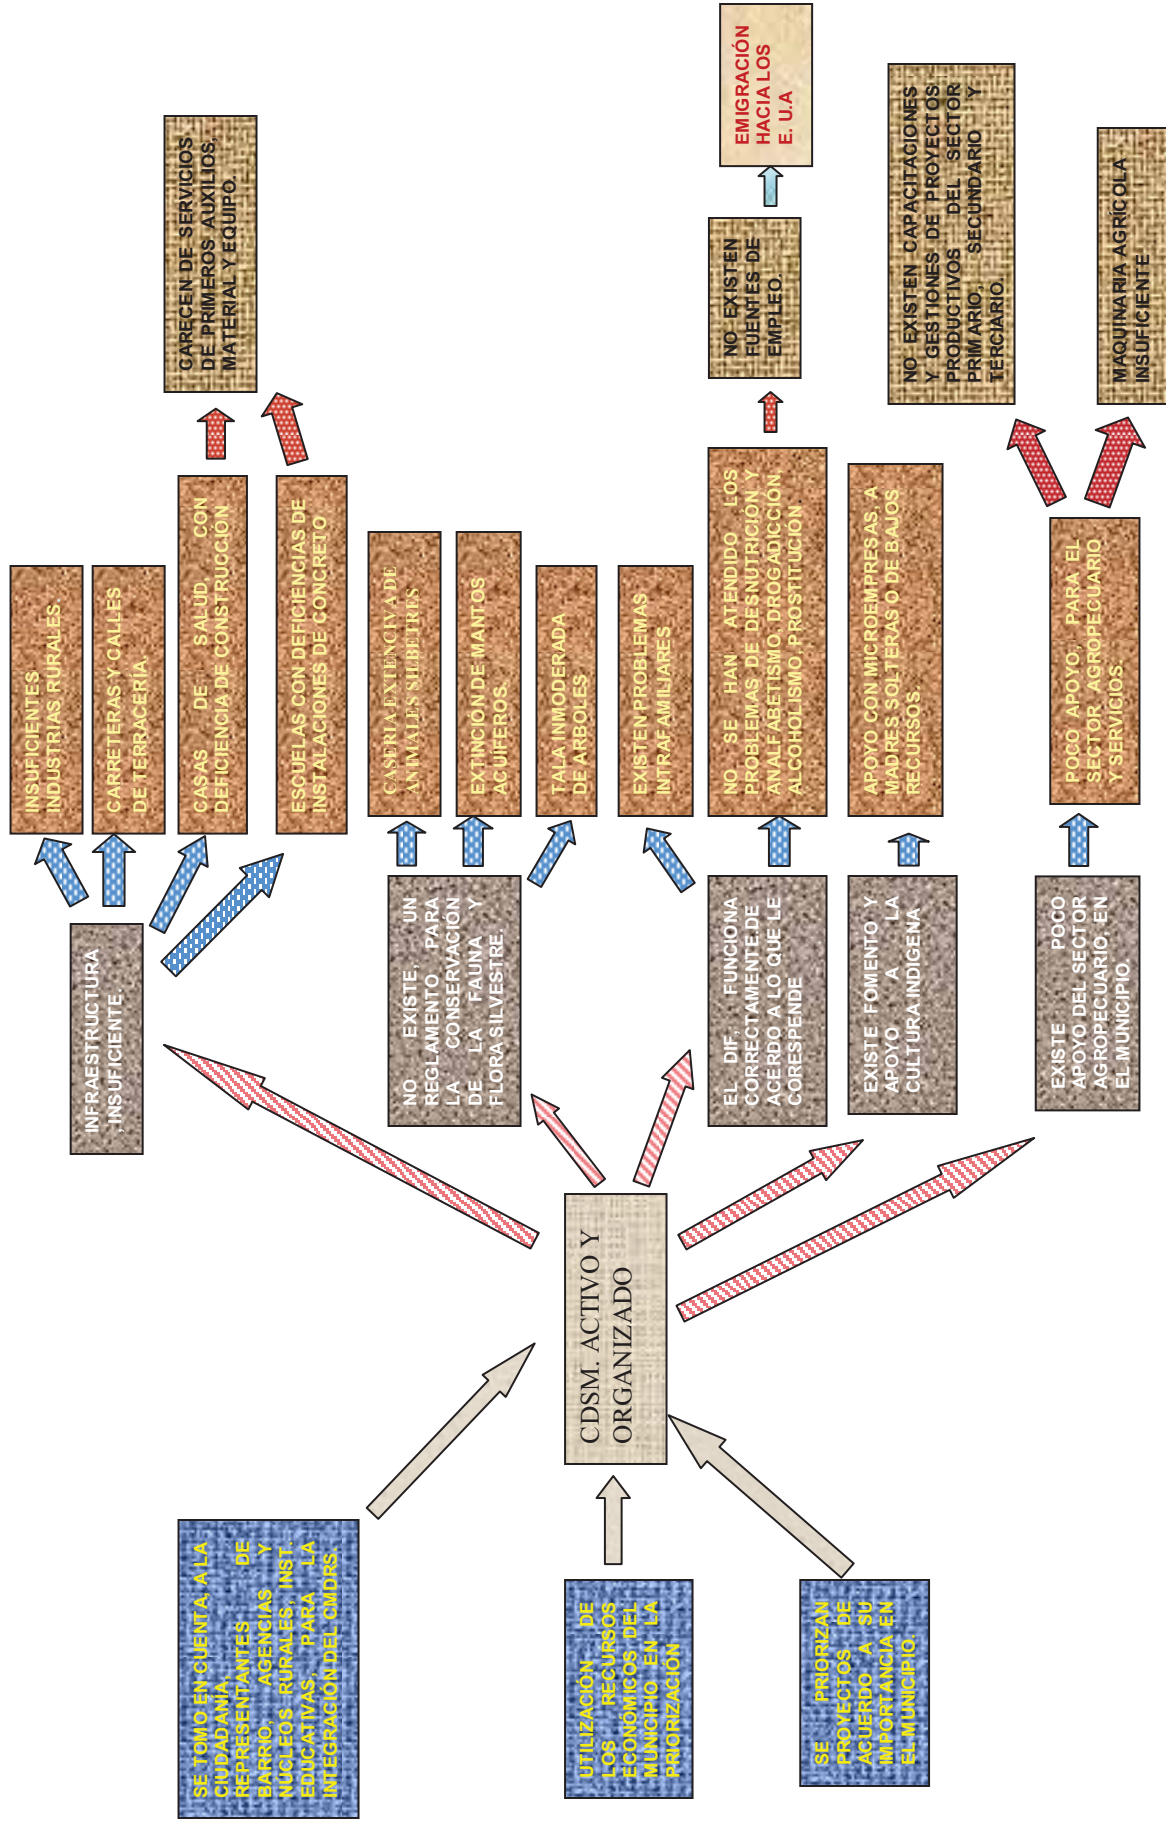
CARECEN DE SERVICIOS DE PRIMEROS AUXILIOS, MATERIAL Y EQUIPO.

EMIGRACIÓN HACIA LOS E. U.A

NO EXISTEN FUENTES DE EMPLEO.

NO EXISTEN CAPACITACIONES Y GESTIONES DE PROYECTOS PRODUCTIVOS DEL SECTOR PRIMARIO, SECUNDARIO Y TERCIARIO.

MAQUINARIA AGRICOLA INSUFICIENTE

INSUFICIENTES INDUSTRIAS RURALES

CARRETERAS Y CALLES DE TERRACERÍA.

CASAS DE SALUD CON DEFICIENCIA DE CONSTRUCCIÓN

ESCUELAS CON DEFICIENCIAS DE INSTALACIONES DE CONCRETO

CASERIA EXTENCIVA DE ANIMALES SILBETRES

EXTINCIÓN DE MANTOS ACUIFEROS.

TALA INMODERADA DE ARBOLES

EXISTEN PROBLEMAS INTRAFAMILIARES

NO SE HAN ATENDIDO LOS PROBLEMAS DE DESNUTRICIÓN Y ANALFABETISMO, DROGADICCIÓN, ALCOHOLISMO, PROSTITUCIÓN

APOYO CON MICROEMPRESAS A MADRES SOLTERAS O DE BAJOS RECURSOS.

POCO APOYO PARA EL SECTOR AGROPECUARIO Y SERVICIOS.

INFRAESTRUCTURA INSUFICIENTE.

NO EXISTE UN REGLAMENTO PARA LA CONSERVACIÓN DE LA FAUNA Y FLORA SILVESTRE.

EL DIF, FUNCIONA CORRECTAMENTE DE ACERDO A LO QUE LE CORESPENDE

EXISTE FOMENTO Y APOYO A LA CULTURA INDIGENA

EXISTE POCO APOYO DEL SECTOR AGROPECUARIO, EN EL MUNICIPIO.

CDSM. ACTIVO Y ORGANIZADO

SE TOMO EN CUENTA A LA CIUDADANÍA, REPRESENTANTES DE BARRIO, AGENCIAS Y NUCLEOS RURALES, INST. EDUCATIVAS, PARA LA INTEGRACIÓN DEL CMDRS.

UTILIZACIÓN DE LOS RECURSOS ECONÓMICOS DEL MUNICIPIO EN LA PRIORIZACIÓN

SE PRIORIZAN PROYECTOS DE ACUERDO A SU IMPORTANCIA EN EL MUNICIPIO.